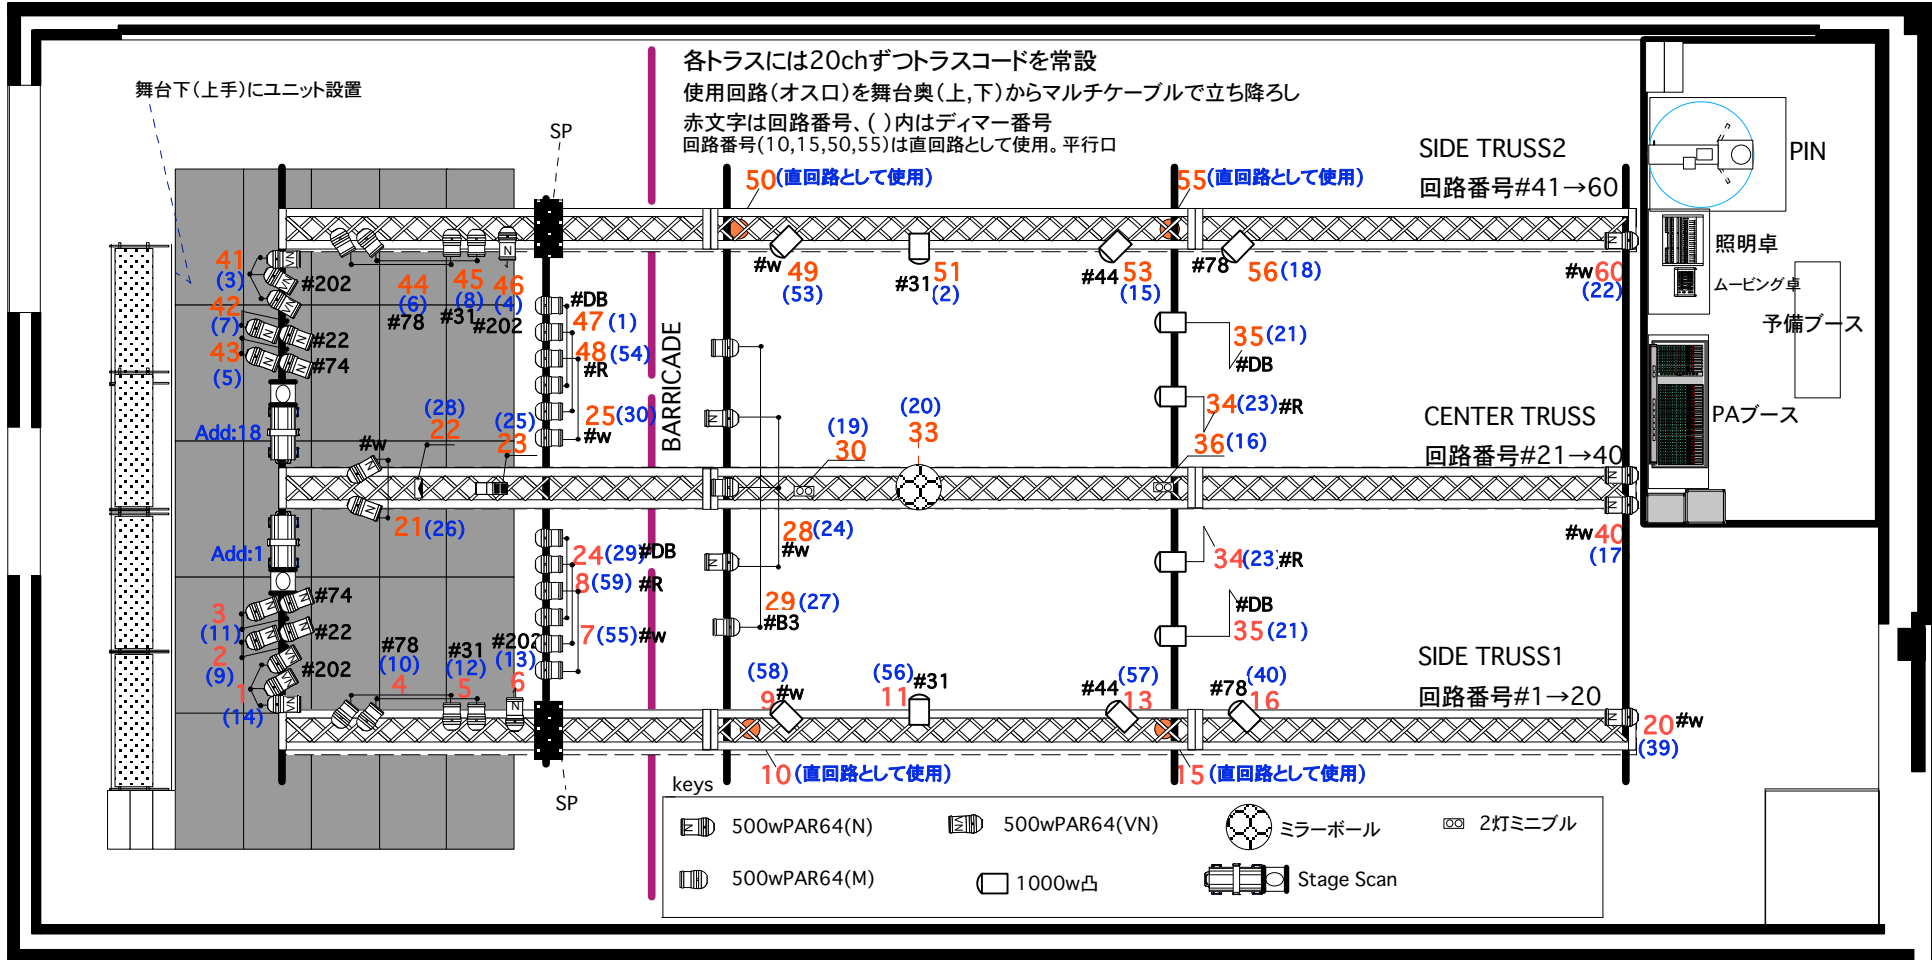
各トラスには20chずつトラスコードを常設
使用回路(オスロ)を舞台奥(上,下)からマルチケーブルで立ち降ろし
赤文字は回路番号、( )内はディマー番号
回路番号(10,15,50,55)は直回路として使用。平行ロ

舞台下(上手)にユニット設置

SP

SIDE TRUSS2
回路番号#41→60

PIN

照明卓
ムービング卓
予備ブース
PAブース

50(直回路として使用)
55(直回路として使用)

41 (3) #202
42 (7) #22
43 (5) #74
44 (6) #78
45 (8) #31
46 (4) #202
#DB
47 (1)
48 (54) #R
25 (30) #w
#w 49 (53)
#31 51 (2)
#44 53 (15)
#78 56 (18)
#w 60 (22)
35 (21) #DB
34 (23) #R
36 (16)

BARRICADE

Add:18
(28) 22
(25) 23
#w
(19) 30
(20) 33

CENTER TRUSS
回路番号#21→40

21 (26)
Add:1
28 (24) #w
#w 40 (17)
24 (29) #DB
8 (59) #R
7 (55) #w
29 (27) #B3
34 (23) #R
#DB
35 (21)

3 (11) #74
2 (9) #22
1 (14) #202
#78 (10) 4
#31 (12) 5
#202 (13) 6

(58) 9 #w
(56) 11 #31
#44 (57) 13
#78 (40) 16
20 #w (39)

SIDE TRUSS1
回路番号#1→20

10(直回路として使用)
15(直回路として使用)

SP

keys
500wPAR64(N)
500wPAR64(VN)
ミラーボール
2灯ミニブル
500wPAR64(M)
1000w凸
Stage Scan